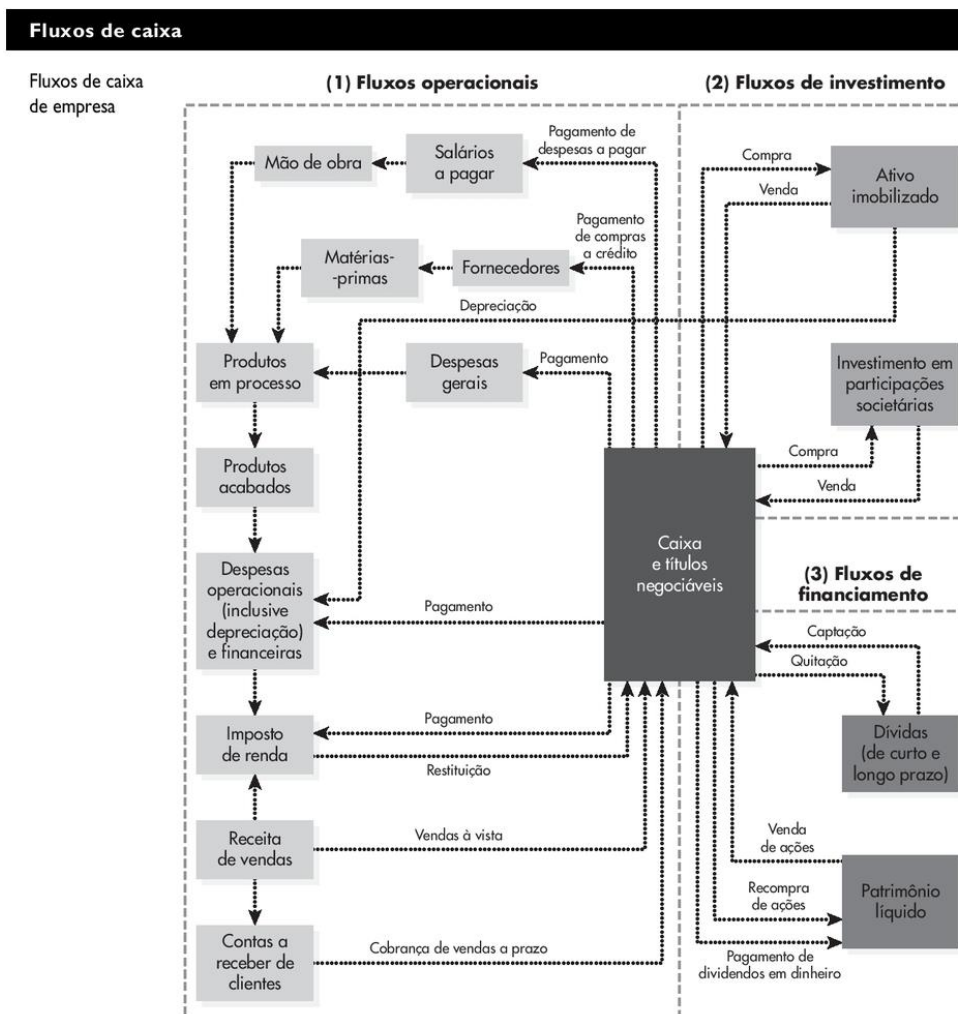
Fluxos de caixa

Fluxos de caixa de empresa

(1) Fluxos operacionais

(2) Fluxos de investimento

Pagamento de despesas a pagar

Mão de obra

Salários a pagar

Compra

Venda

Ativo imobilizado

Pagamento de compras a crédito

Matérias-primas

Fornecedores

Depreciação

Produtos em processo

Despesas gerais

Pagamento

Investimento em participações societárias

Produtos acabados

Compra

Venda

Caixa e títulos negociáveis

Despesas operacionais (inclusive depreciação) e financeiras

Pagamento

(3) Fluxos de financiamento

Captação

Quitação

Imposto de renda

Pagamento

Restituição

Dívidas (de curto e longo prazo)

Receita de vendas

Vendas à vista

Venda de ações

Recompra de ações

Patrimônio líquido

Contas a receber de clientes

Cobrança de vendas a prazo

Pagamento de dividendos em dinheiro